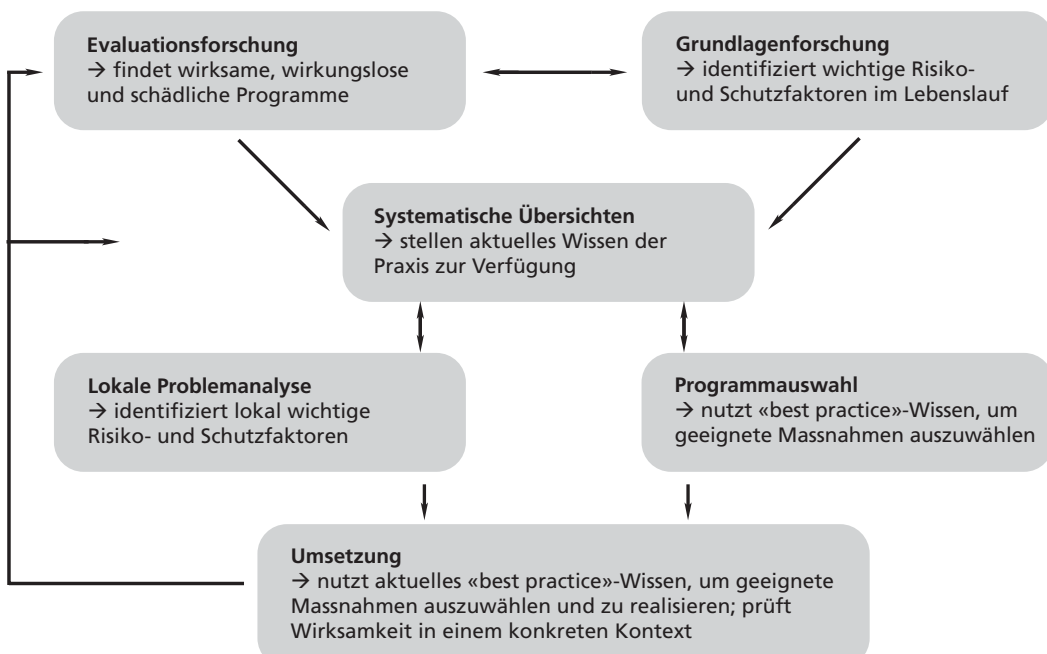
**Evaluationsforschung**
→ findet wirksame, wirkungslose und schädliche Programme

**Grundlagenforschung**
→ identifiziert wichtige Risiko- und Schutzfaktoren im Lebenslauf

**Systematische Übersichten**
→ stellen aktuelles Wissen der Praxis zur Verfügung

**Lokale Problemanalyse**
→ identifiziert lokal wichtige Risiko- und Schutzfaktoren

**Programmauswahl**
→ nutzt «best practice»-Wissen, um geeignete Massnahmen auszuwählen

**Umsetzung**
→ nutzt aktuelles «best practice»-Wissen, um geeignete Massnahmen auszuwählen und zu realisieren; prüft Wirksamkeit in einem konkreten Kontext